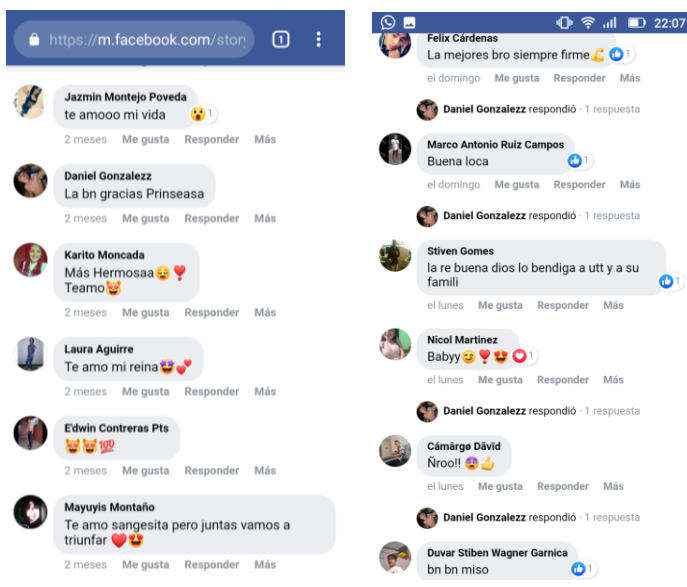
https://m.facebook.com/stor

1

Jazmin Montejo Poveda
te amooo mi vida 😮 1
2 meses Me gusta Responder Más

Daniel Gonzalezz
La bn gracias Prinseasa
2 meses Me gusta Responder Más

Karito Moncada
Más Hermosaa😏❣️
Teamo😻
2 meses Me gusta Responder Más

Laura Aguirre
Te amo mi reina😻💕
2 meses Me gusta Responder Más

E'dwin Contreras Pts
😻😻💯
2 meses Me gusta Responder Más

Mayuyis Montaño
Te amo sangesita pero juntas vamos a triunfar ❤️😍
2 meses Me gusta Responder Más

22:07

Felix Cárdenas
La mejores bro siempre firme💪 1
el domingo Me gusta Responder Más

Daniel Gonzalezz respondió · 1 respuesta

Marco Antonio Ruiz Campos
Buena loca 1
el domingo Me gusta Responder Más

Daniel Gonzalezz respondió · 1 respuesta

Stiven Gomes
la re buena dios lo bendiga a utt y a su famili 1
el lunes Me gusta Responder Más

Nicol Martinez
Babyy😏❣️😍 1
el lunes Me gusta Responder Más

Daniel Gonzalezz respondió · 1 respuesta

Cámãrgø Dåvïd
Ñroo!! 😵👍
el lunes Me gusta Responder Más

Daniel Gonzalezz respondió · 1 respuesta

Duvar Stiben Wagner Garnica
bn bn miso 1